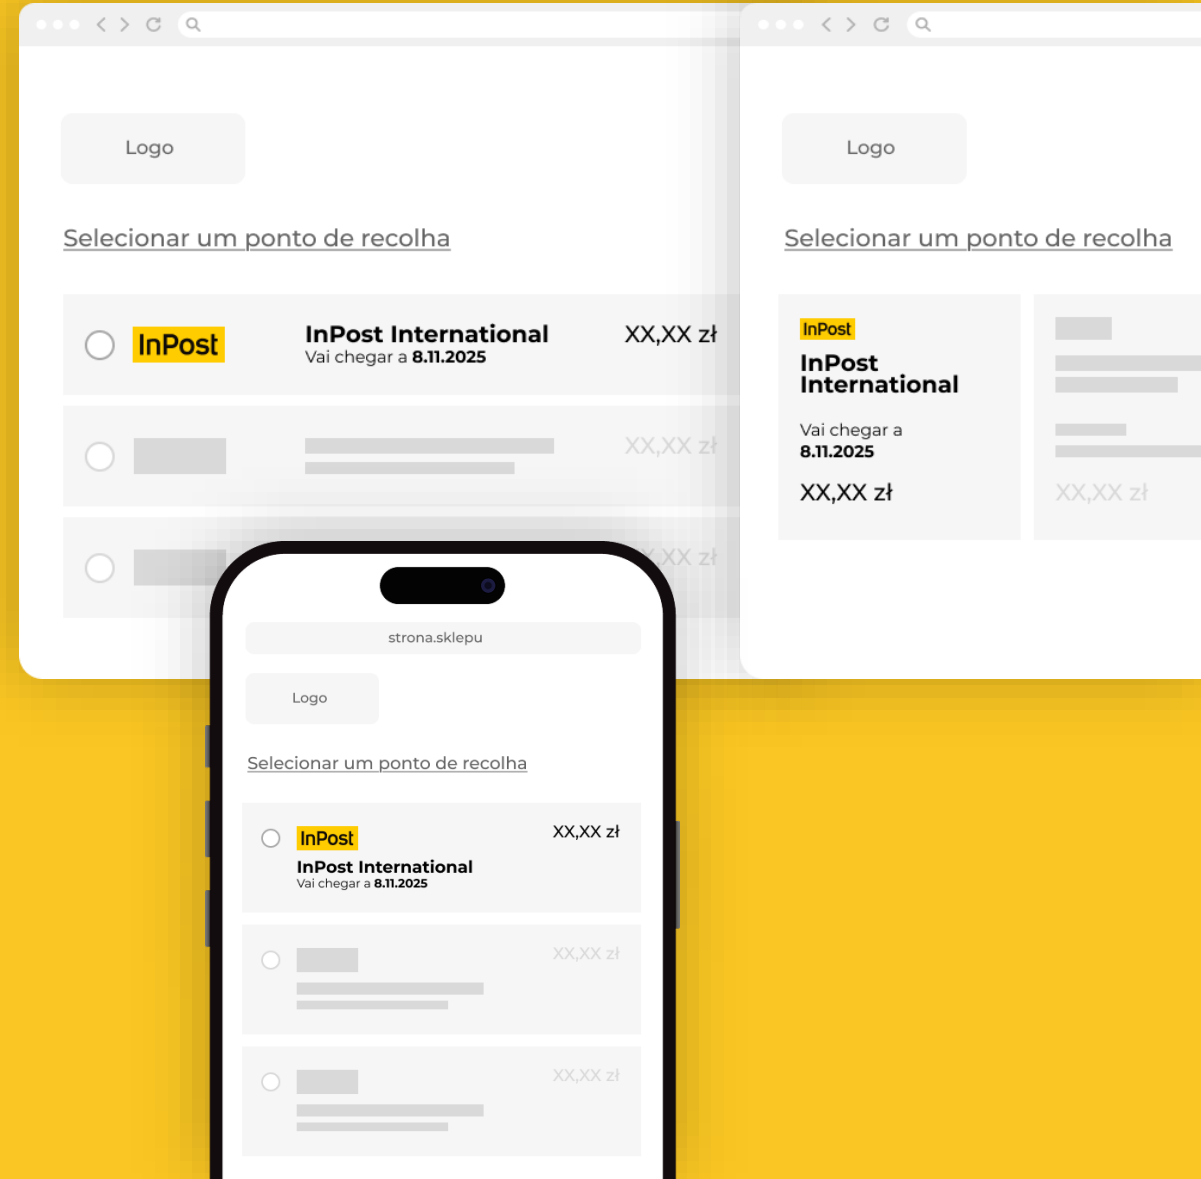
Logo

Selecionar um ponto de recolha

InPost InPost International
Vai chegar a 8.11.2025 XX,XX zł

XX,XX zł

XX,XX zł

Logo

Selecionar um ponto de recolha

InPost
InPost International

Vai chegar a 8.11.2025

XX,XX zł

XX,XX zł

strona.sklepu

Logo

Selecionar um ponto de recolha

InPost
InPost International
Vai chegar a 8.11.2025
XX,XX zł

XX,XX zł

XX,XX zł